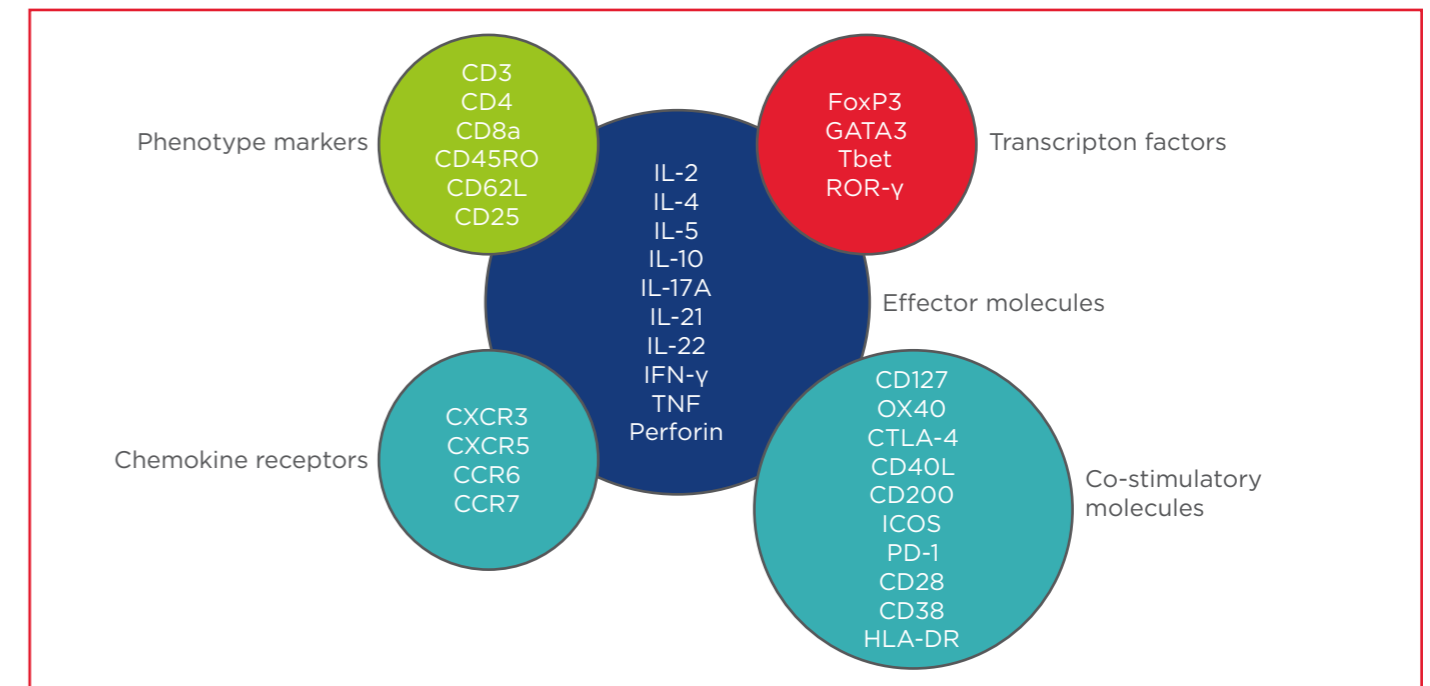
Phenotype markers

CD3
CD4
CD8a
CD45RO
CD62L
CD25

FoxP3
GATA3
Tbet
ROR-γ

Transcripton factors

IL-2
IL-4
IL-5
IL-10
IL-17A
IL-21
IL-22
IFN-γ
TNF
Perforin

Effector molecules

Chemokine receptors

CXCR3
CXCR5
CCR6
CCR7

CD127
OX40
CTLA-4
CD40L
CD200
ICOS
PD-1
CD28
CD38
HLA-DR

Co-stimulatory molecules